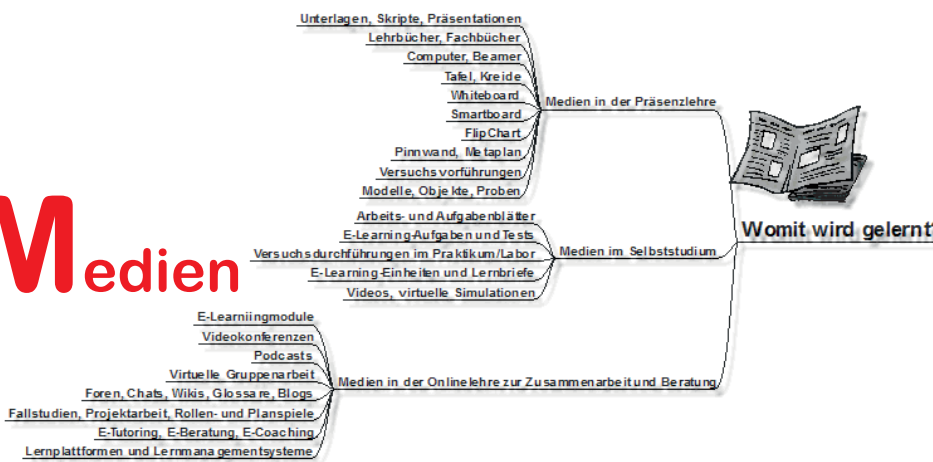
Medien

Womit wird gelernt

Medien in der Präsenzlehre
Unterlagen, Skripte, Präsentationen
Lehrbücher, Fachbücher
Computer, Beamer
Tafel, Kreide
Whiteboard
Smartboard
FlipChart
Pinnwand, Metaplan
Versuchsvorführungen
Modelle, Objekte, Proben

Medien im Selbststudium
Arbeits- und Aufgabenblätter
E-Learning-Aufgaben und Tests
Versuchsdurchführungen im Praktikum/Labor
E-Learning-Einheiten und Lernbriefe
Videos, virtuelle Simulationen

Medien in der Onlinelehre zur Zusammenarbeit und Beratung
E-Learniingmodule
Videokonferenzen
Podcasts
Virtuelle Gruppenarbeit
Foren, Chats, Wikis, Glossare, Blogs
Fallstudien, Projektarbeit, Rollen- und Planspiele
E-Tutoring, E-Beratung, E-Coaching
Lernplattformen und Lernmanagementsysteme